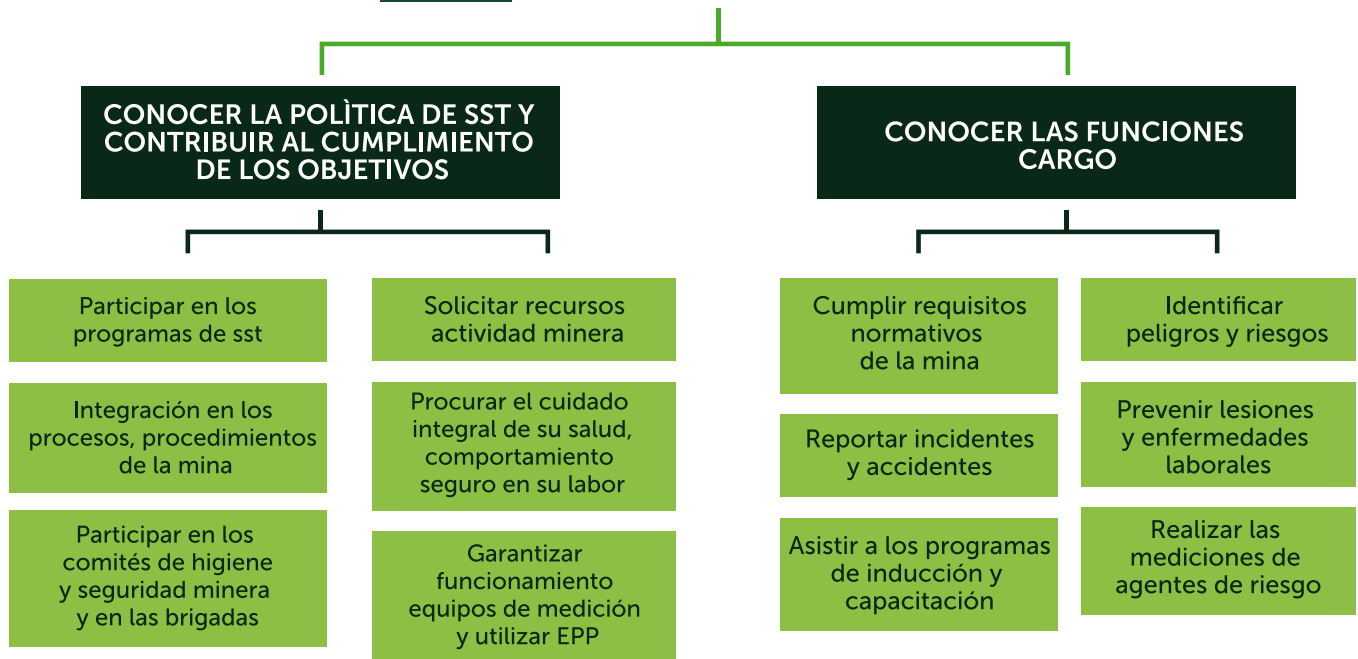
CONOCER LA POLÌTICA DE SST Y CONTRIBUIR AL CUMPLIMIENTO DE LOS OBJETIVOS

Participar en los programas de sst

Integración en los procesos, procedimientos de la mina

Participar en los comités de higiene y seguridad minera y en las brigadas

Solicitar recursos actividad minera

Procurar el cuidado integral de su salud, comportamiento seguro en su labor

Garantizar funcionamiento equipos de medición y utilizar EPP

CONOCER LAS FUNCIONES CARGO

Cumplir requisitos normativos de la mina

Reportar incidentes y accidentes

Asistir a los programas de inducción y capacitación

Identificar peligros y riesgos

Prevenir lesiones y enfermedades laborales

Realizar las mediciones de agentes de riesgo